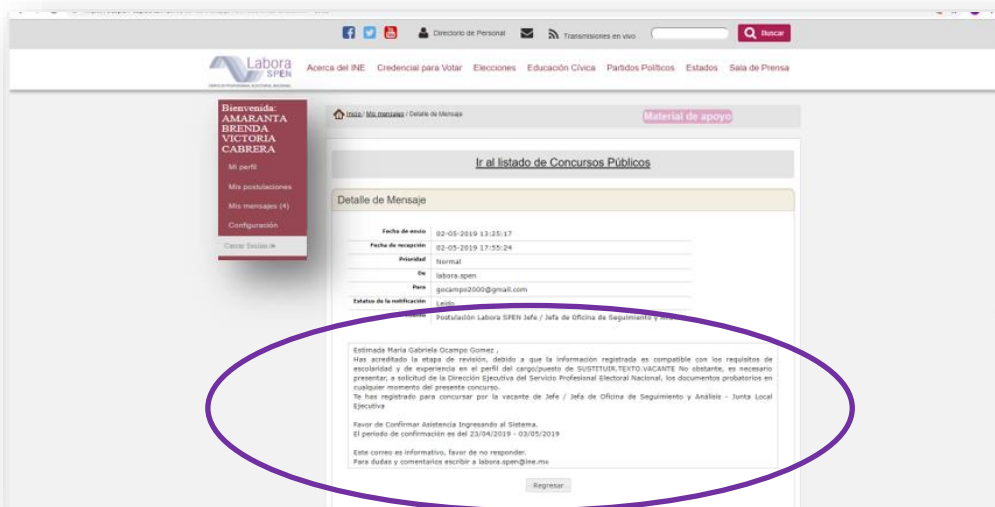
Directorio de Personal Transmisiones en vivo Buscar

Labora SPEN

Acerca del INE Credencial para Votar Elecciones Educación Cívica Partidos Políticos Estados Sala de Prensa

Bienvenida: AMARANTA BRENDA VICTORIA CABRERA

Mi perfil

Mis postulaciones

Mis mensajes (4)

Configuración

Cerrar Sesión

Inicio / Mis mensajes / Detalle de Mensaje

Material de apoyo

Ir al listado de Concursos Públicos

Detalle de Mensaje

| | |
|---|---|
| Fecha de envío | 02-05-2019 13:25:17 |
| Fecha de recepción | 02-05-2019 17:55:24 |
| Prioridad | Normal |
| De | labora.spen |
| Para | gocampo2000@gmail.com |
| Estatus de la notificación | Leído |
| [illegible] | Postulación Labora SPEN Jefe / Jefa de Oficina de Seguimiento y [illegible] |

Estimada Maria Gabriela Ocampo Gomez ,
Has acreditado la etapa de revisión, debido a que la información registrada es compatible con los requisitos de escolaridad y de experiencia en el perfil del cargo/puesto de SUSTITUIR.TEXTO.VACANTE No obstante, es necesario presentar, a solicitud de la Dirección Ejecutiva del Servicio Profesional Electoral Nacional, los documentos probatorios en cualquier momento del presente concurso.
Te has registrado para concursar por la vacante de Jefe / Jefa de Oficina de Seguimiento y Análisis - Junta Local Ejecutiva

Favor de Confirmar Asistencia Ingresando al Sistema.
El periodo de confirmación es del 23/04/2019 - 03/05/2019

Este correo es informativo, favor de no responder.
Para dudas y comentarios escribir a labora.spen@ine.mx

Regresar